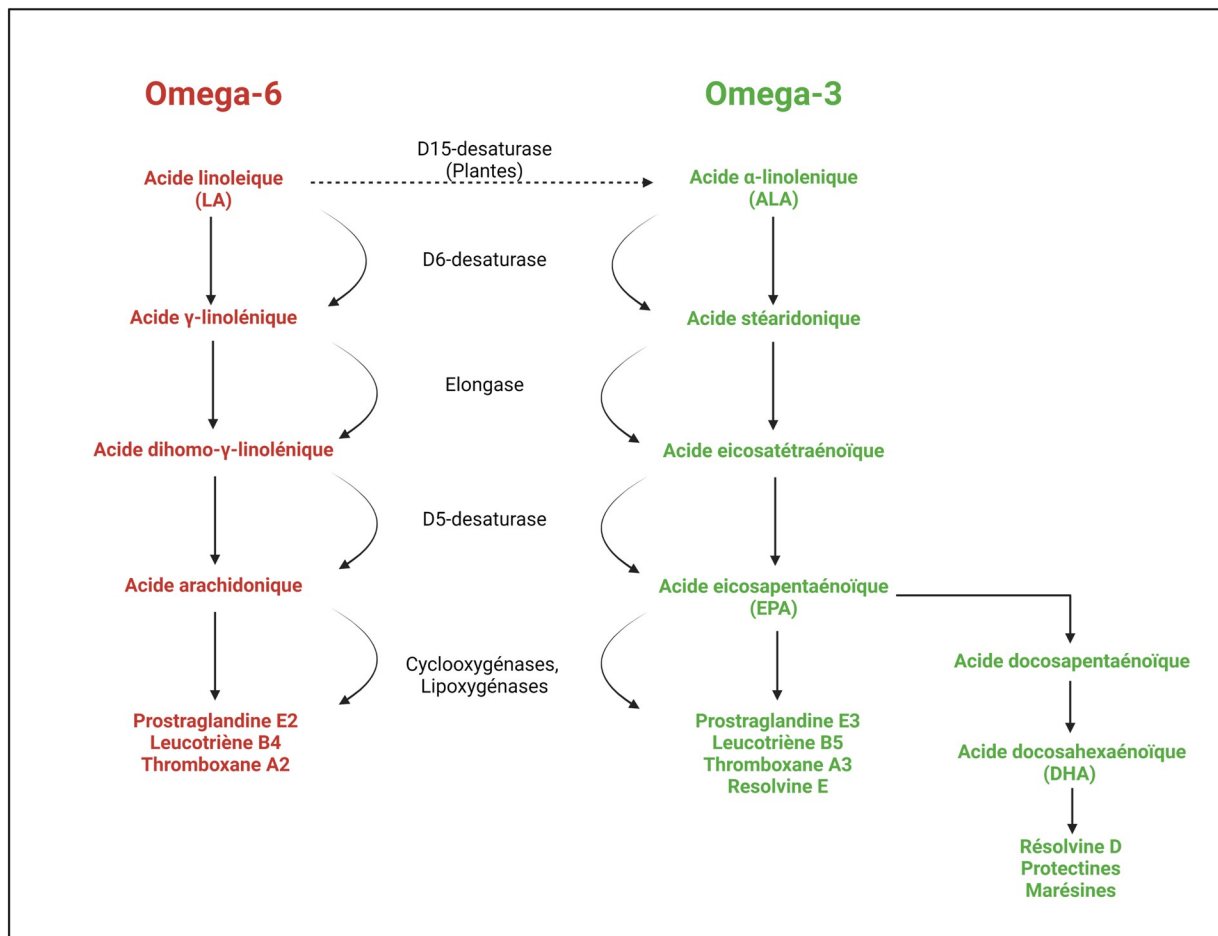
Omega-6

Omega-3

D15-desaturase
(Plantes)

Acide linoleique
(LA)

Acide α-linolenique
(ALA)

D6-desaturase

Acide γ-linolénique

Acide stéaridonique

Elongase

Acide dihomo-γ-linolénique

Acide eicosatétraénoïque

D5-desaturase

Acide arachidonique

Acide eicosapentaénoïque
(EPA)

Cyclooxygénases,
Lipoxygénases

Acide docosapentaénoïque

Prostraglandine E2
Leucotriène B4
Thromboxane A2

Prostraglandine E3
Leucotriène B5
Thromboxane A3
Resolvine E

Acide docosahexaénoïque
(DHA)

Résolvine D
Protectines
Marésines